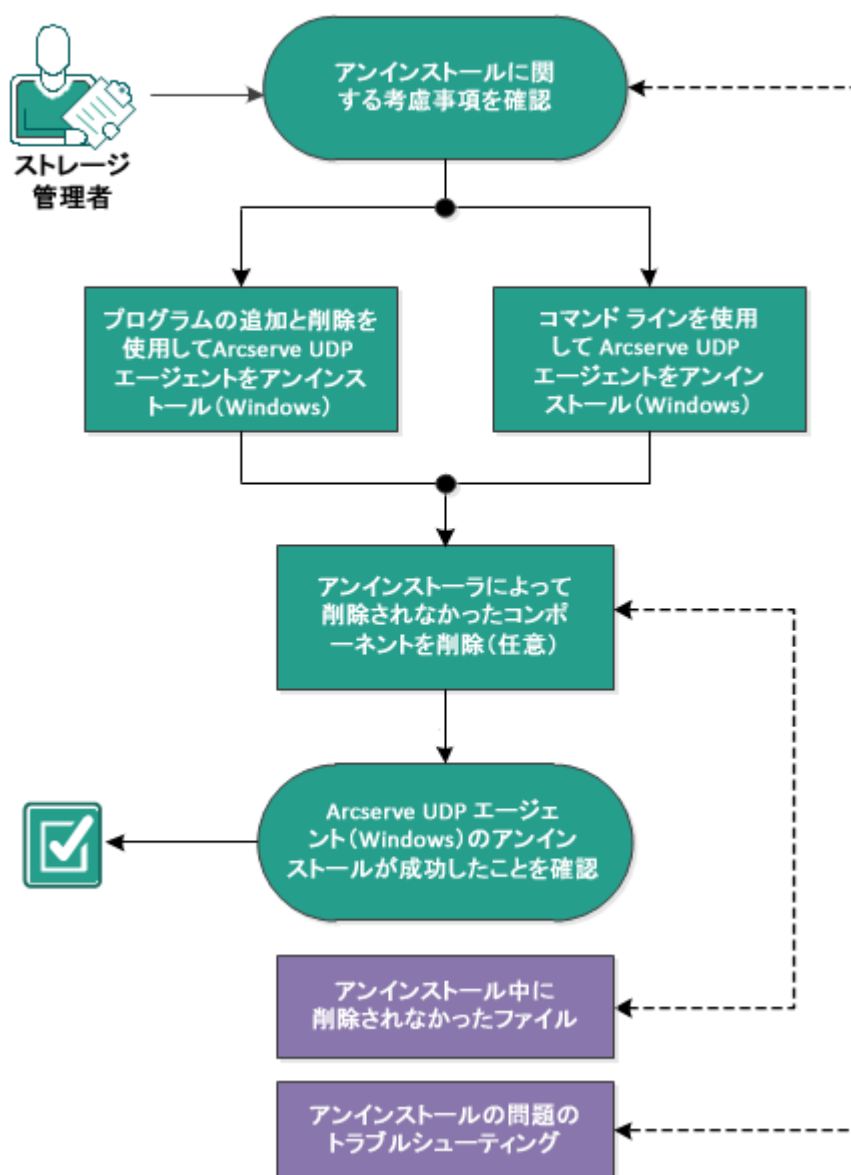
ストレージ管理者

アンインストールに関する考慮事項を確認

プログラムの追加と削除を使用してArcserve UDP エージェントをアンインストール（Windows）

コマンド ラインを使用して Arcserve UDP エージェントをアンインストール（Windows）

アンインストーラによって削除されなかったコンポーネントを削除（任意）

Arcserve UDP エージェント（Windows）のアンインストールが成功したことを確認

アンインストール中に削除されなかったファイル

アンインストールの問題のトラブルシューティング